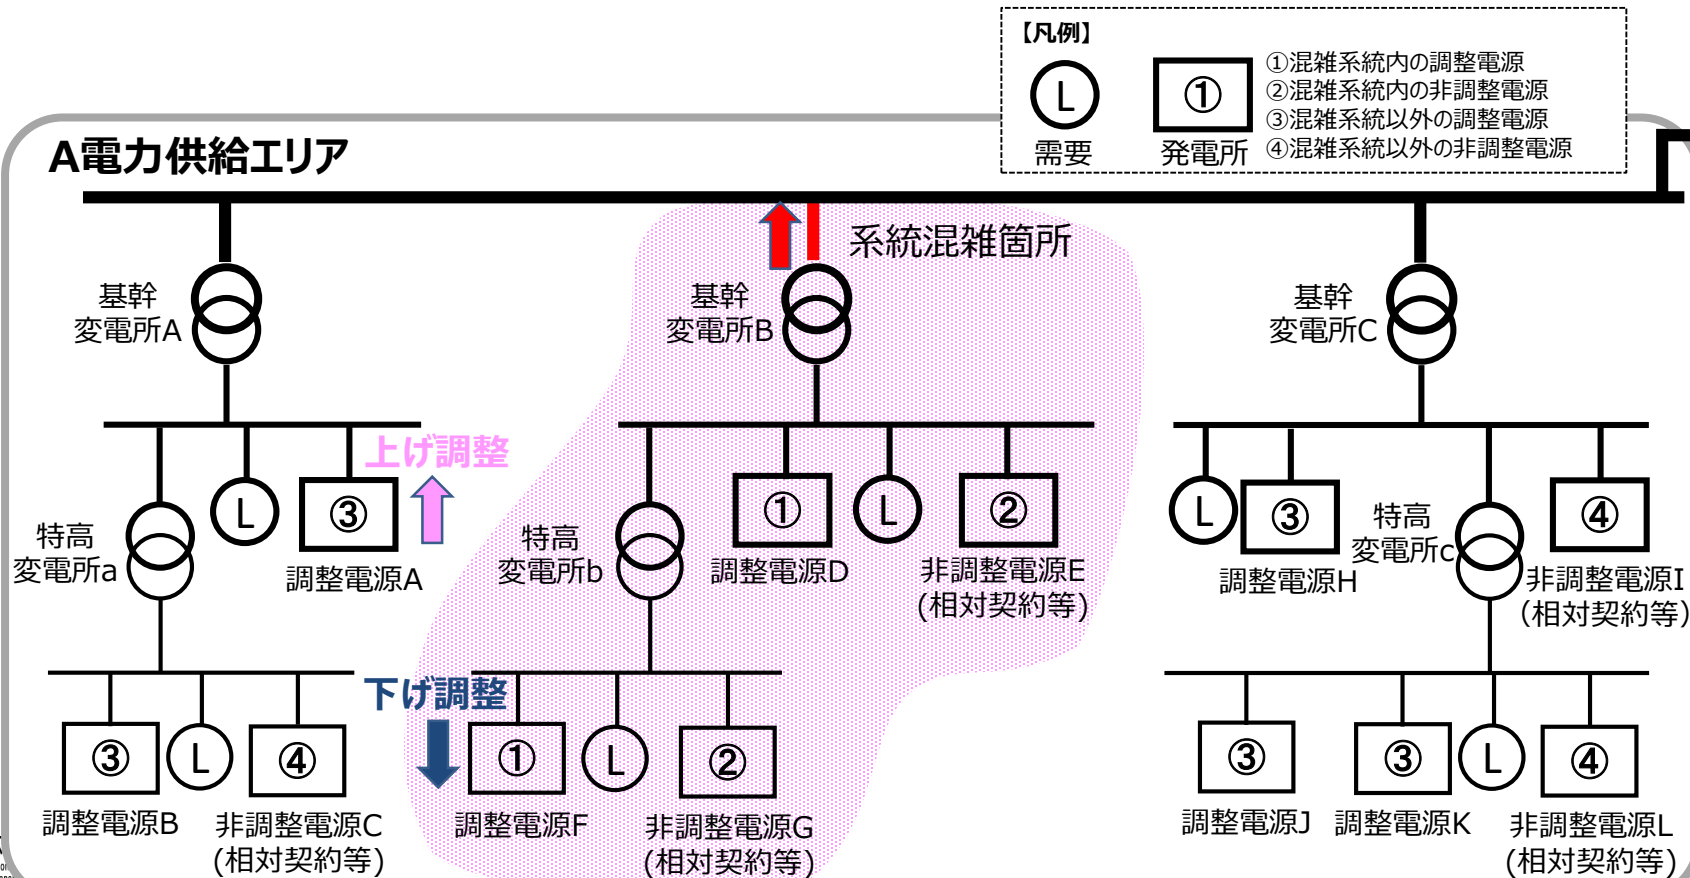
【凡例】

L 需要

① 発電所

①混雑系統内の調整電源
②混雑系統内の非調整電源
③混雑系統以外の調整電源
④混雑系統以外の非調整電源

A電力供給エリア

系統混雑箇所

基幹
変電所A

基幹
変電所B

基幹
変電所C

上げ調整

特高
変電所a

L

③
調整電源A

特高
変電所b

①
調整電源D

L

②
非調整電源E
(相対契約等)

L

③
調整電源H

特高
変電所c

④
非調整電源I
(相対契約等)

下げ調整

③
調整電源B

L

④
非調整電源C
(相対契約等)

①
調整電源F

L

②
非調整電源G
(相対契約等)

③
調整電源J

③
調整電源K

L

④
非調整電源L
(相対契約等)